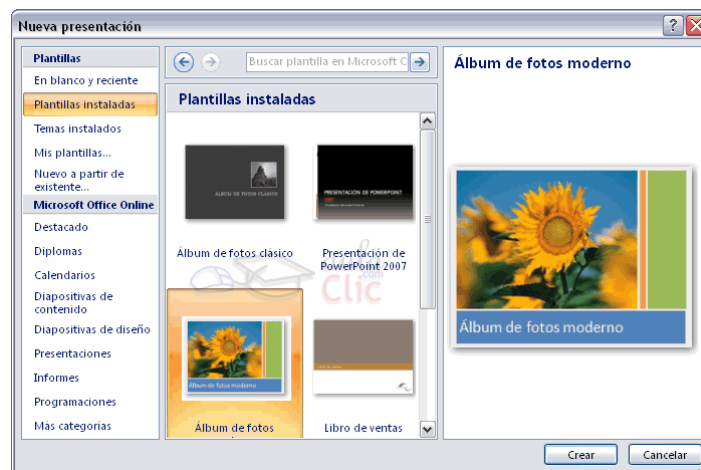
Nueva presentación

Plantillas
En blanco y reciente
Plantillas instaladas
Temas instalados
Mis plantillas...
Nuevo a partir de existente...
Microsoft Office Online
Destacado
Diplomas
Calendarios
Diapositivas de contenido
Diapositivas de diseño
Presentaciones
Informes
Programaciones
Más categorías

Buscar plantilla en Microsoft O

Plantillas instaladas

ÁLBUM DE FOTOS CLÁSICO
Álbum de fotos clásico

PRESENTACIÓN DE POWERPOINT 2007
Presentación de PowerPoint 2007

Clic

Álbum de fotos moderno
Álbum de fotos

Libro de ventas

Álbum de fotos moderno

Álbum de fotos moderno

Crear
Cancelar